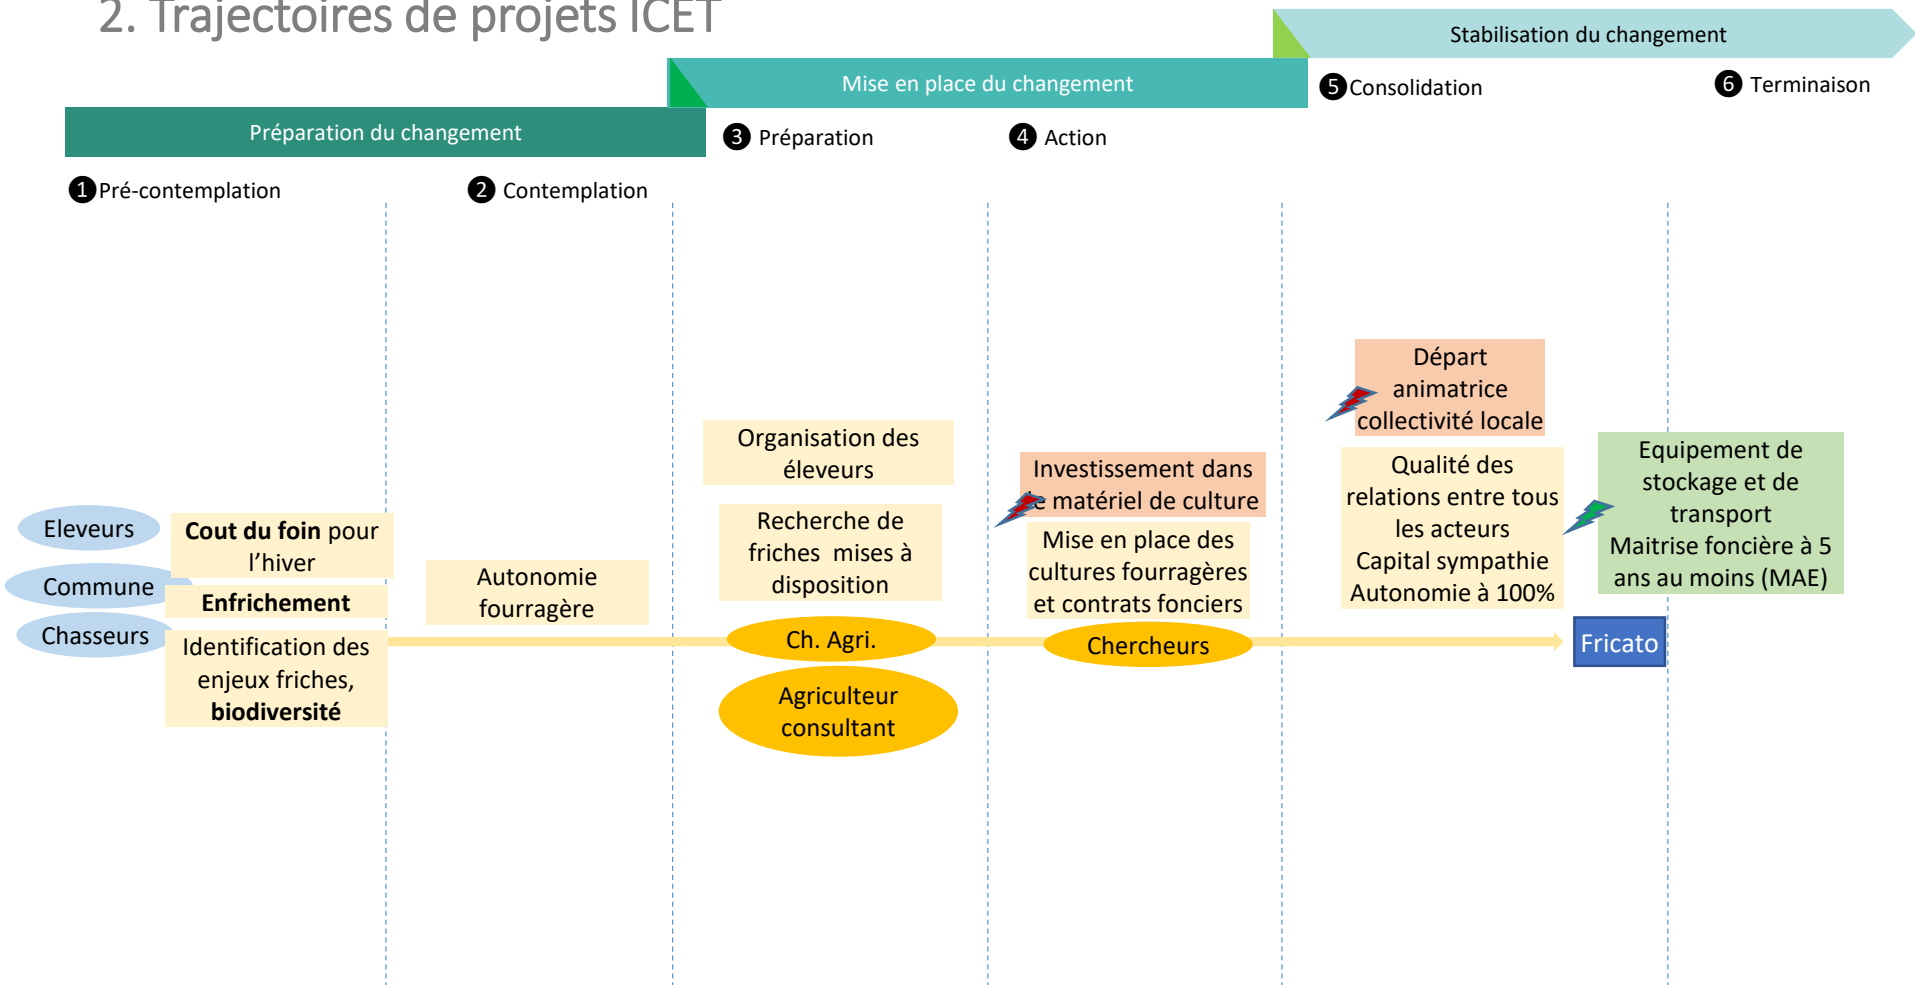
2. Trajectoires de projets ICET

Stabilisation du changement

Mise en place du changement

5 Consolidation

6 Terminaison

Préparation du changement

3 Préparation

4 Action

1 Pré-contemplation

2 Contemplation

Départ animatrice collectivité locale

Organisation des éleveurs

Investissement dans le matériel de culture

Qualité des relations entre tous les acteurs

Capital sympathie

Autonomie à 100%

Equipement de stockage et de transport

Maitrise foncière à 5 ans au moins (MAE)

Recherche de friches mises à disposition

Mise en place des cultures fourragères et contrats fonciers

Eleveurs

Cout du foin pour l'hiver

Commune

Enfrichement

Autonomie fourragère

Chasseurs

Identification des enjeux friches, biodiversité

Ch. Agri.

Chercheurs

Fricato

Agriculteur consultant